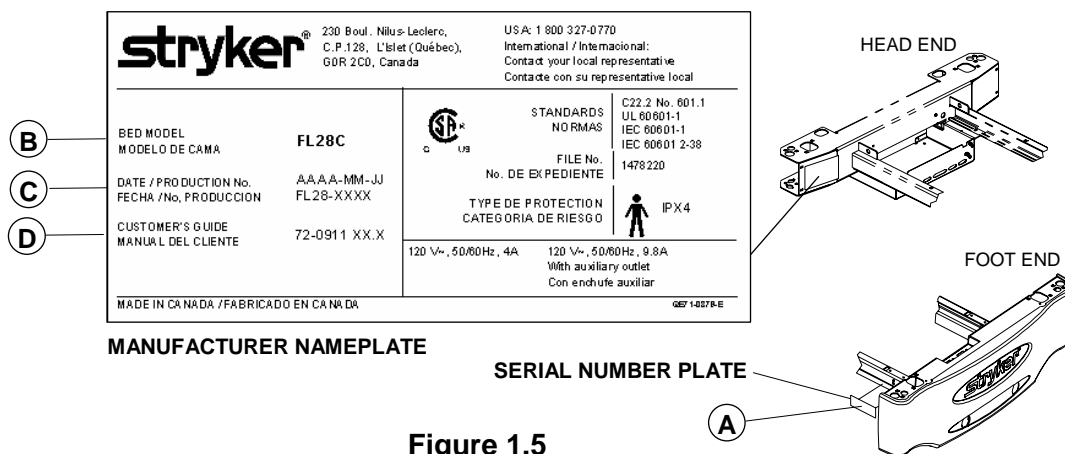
stryker® 230 Boul. Nilus-Leclerc, C.P.128, L'Islet (Québec), G0R 2C0, Canada

USA: 1 800 327-0770
International / Internacional:
Contact your local representative
Contacte con su representative local

HEAD END

B BED MODEL MODELO DE CAMA FL28C

C DATE / PRODUCTION No. FECHA / No. PRODUCCION AAAA-MM-JJ FL28-XXXX

D CUSTOMER'S GUIDE MANUAL DEL CLIENTE 72-0911 XX.X

SP C US

STANDARDS NORMAS C22.2 No. 601.1 UL 60601-1 IEC 60601-1 IEC 60601 2-38

FILE No. No. DE EXPEDIENTE 1478220

TYPE DE PROTECTION CATEGORIA DE RIESGO IPX4

120 V~, 50/60Hz, 4A

120 V~, 50/60Hz, 9.8A
With auxiliary outlet
Con enchufe auxiliar

MADE IN CANADA / FABRICADO EN CANADA

QS71-8878-E

FOOT END

MANUFACTURER NAMEPLATE

SERIAL NUMBER PLATE

stryker

A

Figure 1.5